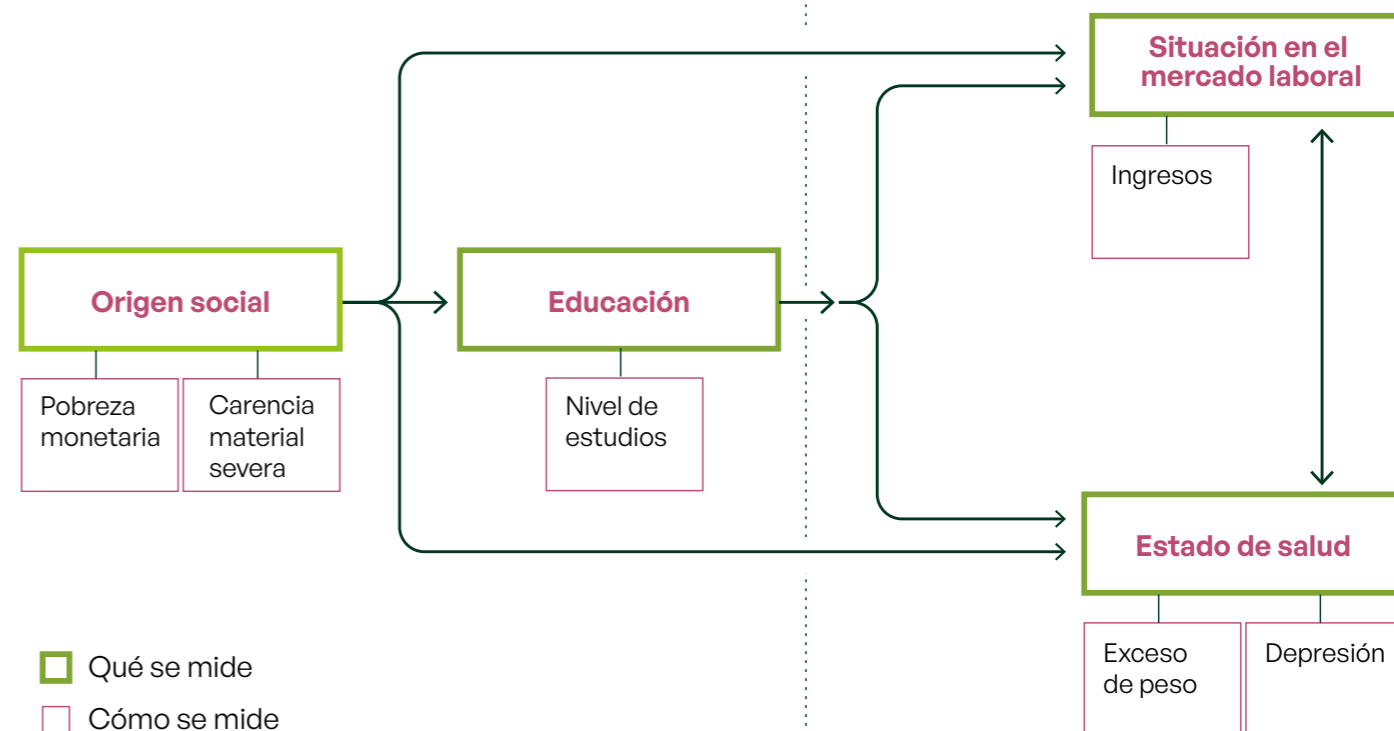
Situación en el mercado laboral

Ingresos

Origen social

Pobreza monetaria

Carencia material severa

Educación

Nivel de estudios

Estado de salud

Exceso de peso

Depresión

Qué se mide

Cómo se mide